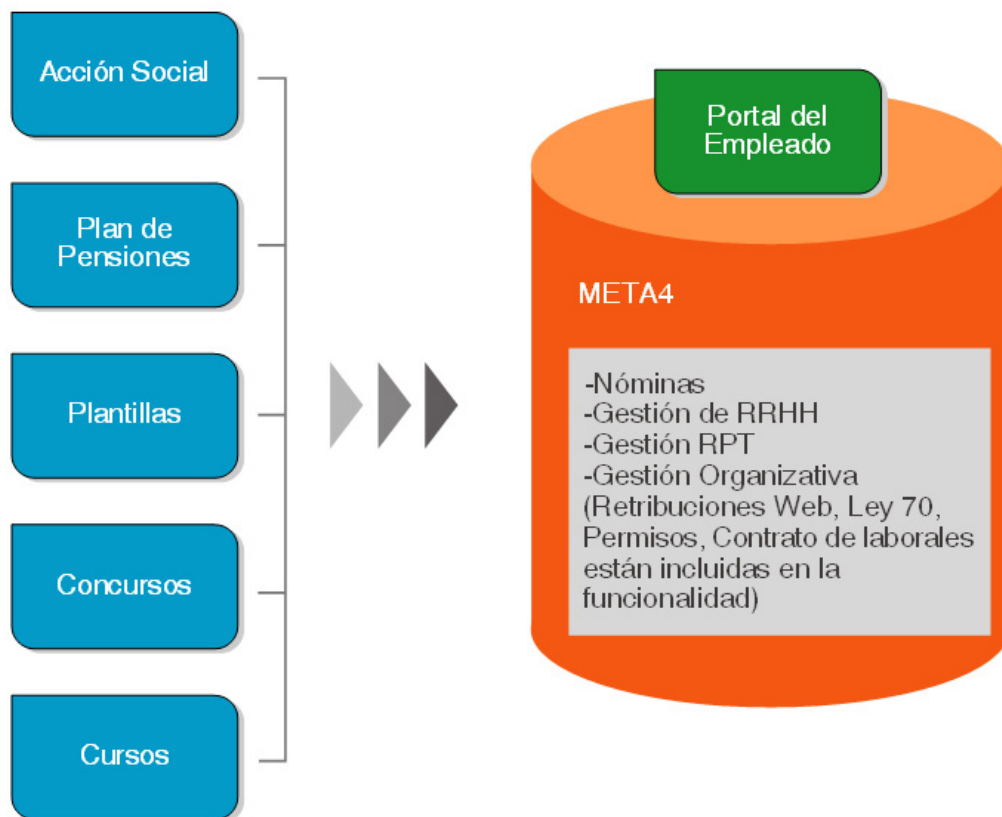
Acción Social

Plan de Pensiones

Plantillas

Concursos

Cursos

Portal del Empleado

META4

-Nóminas
-Gestión de RRHH
-Gestión RPT
-Gestión Organizativa
(Retribuciones Web, Ley 70, Permisos, Contrato de laborales están incluidas en la funcionalidad)